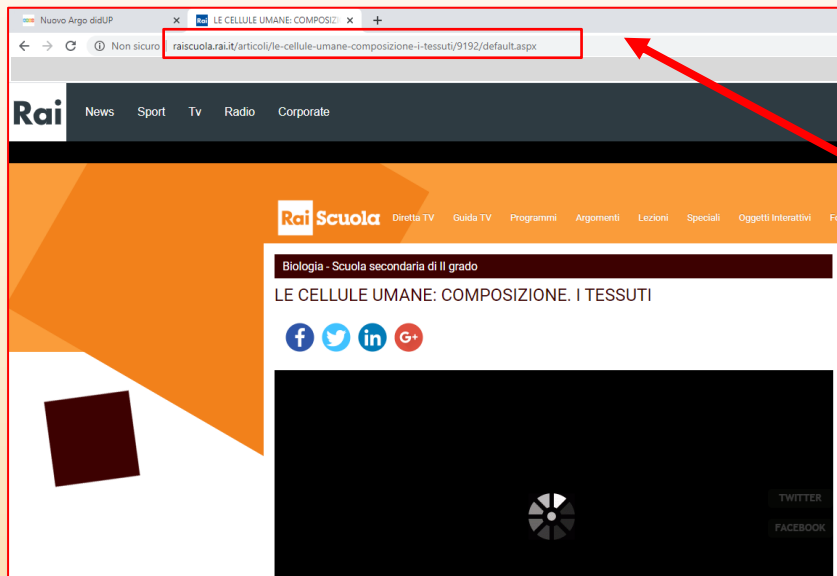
Nuovo Argo didUP ×
LE CELLULE UMANE: COMPOSIZ ×
+
Non sicuro raiscuola.rai.it/articoli/le-cellule-umane-composizione-i-tessuti/9192/default.aspx

Rai News Sport Tv Radio Corporate

Rai Scuola Diretta TV Guida TV Programmi Argomenti Lezioni Speciali Oggetti Interattivi F

Biologia - Scuola secondaria di II grado

LE CELLULE UMANE: COMPOSIZIONE. I TESSUTI

TWITTER
FACEBOOK